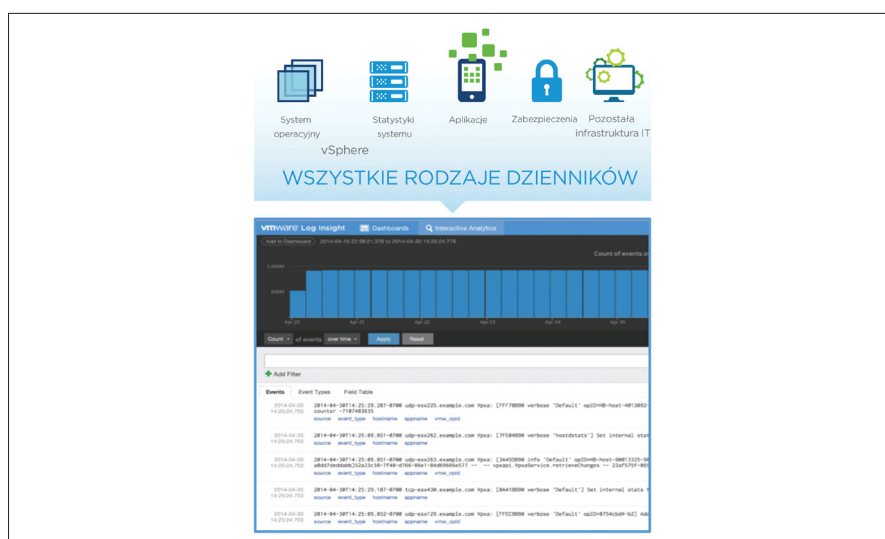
System operacyjny

vSphere

Statystyki systemu

Aplikacje

Zabezpieczenia

Pozostała infrastruktura IT

WSZYSTKIE RODZAJE DZIENNIKÓW

vmware Log Insight   Dashboards   Interactive Analytics

Add to Dashboard   2014-04-19 22:38:21.376 to 2014-04-30 14:25:24.776

Count of events o

1,000M

500M

Apr 20   Apr 21   Apr 22   Apr 23   Apr 24   Apr 25

Count   of events   over time   Apply   Reset

Add Filter

Events   Event Types   Field Table

2014-04-30 14:25:24.703   2014-04-30T14:25:29.287-0700 udp-esx225.example.com Vpxa: [FFF78B90 verbose 'Default' opID=HB-host-4013092-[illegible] counter -7107403635
source   event_type   hostname   appname   vmw_opid

2014-04-30 14:25:24.703   2014-04-30T14:25:09.851-0700 udp-esx262.example.com Vpxa: [7F5B4B90 verbose 'hostdstats'] Set internal stat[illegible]
source   event_type   hostname   appname

2014-04-30 14:25:24.703   2014-04-30T14:25:09.851-0700 udp-esx263.example.com Vpxa: [3A45DB90 info 'Default' opID=HB-host-90013325-9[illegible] a0dd7deddab0252a23c38-7f40-d760-06e1-04d69666e577 -- -- vpxapi.VpxaService.retrieveChanges -- 22af575f-0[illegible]
source   event_type   hostname   appname   vmw_opid

2014-04-30 14:25:24.703   2014-04-30T14:25:29.187-0700 tcp-esx430.example.com Vpxa: [8441DB90 verbose 'Default'] Set internal state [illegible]
source   event_type   hostname   appname

2014-04-30 14:25:24.703   2014-04-30T14:25:09.852-0700 udp-esx129.example.com Vpxa: [7FEC3B90 verbose 'Default' opID=6754cbd4-b2] Ad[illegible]
source   event_type   hostname   appname   vmw_opid